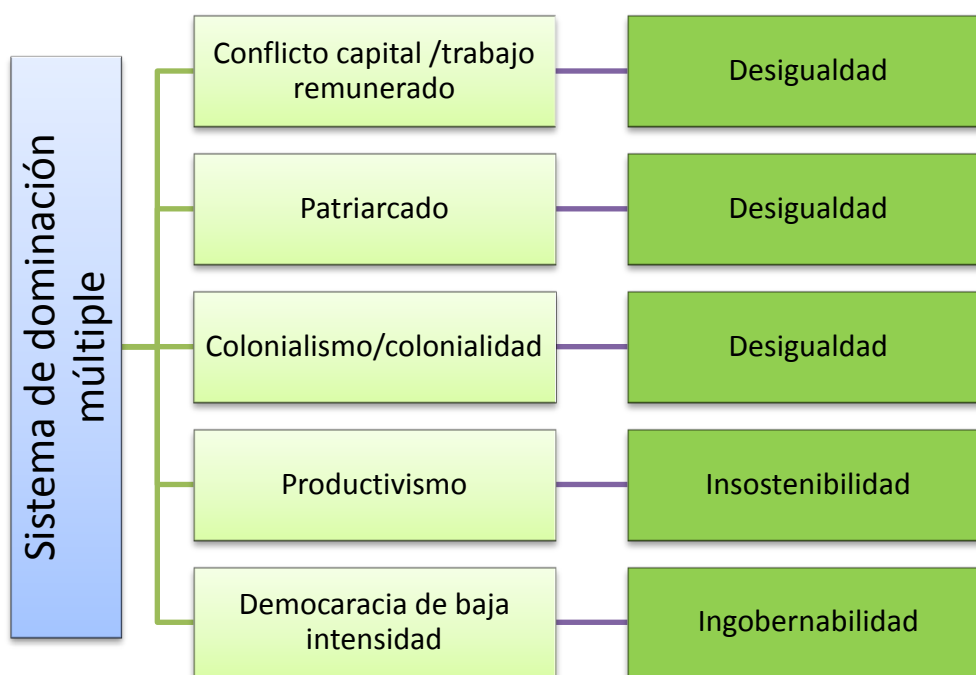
Sistema de dominación múltiple

Conflicto capital /trabajo remunerado

Desigualdad

Patriarcado

Desigualdad

Colonialismo/colonialidad

Desigualdad

Productivismo

Insostenibilidad

Democaracia de baja intensidad

Ingobernabilidad